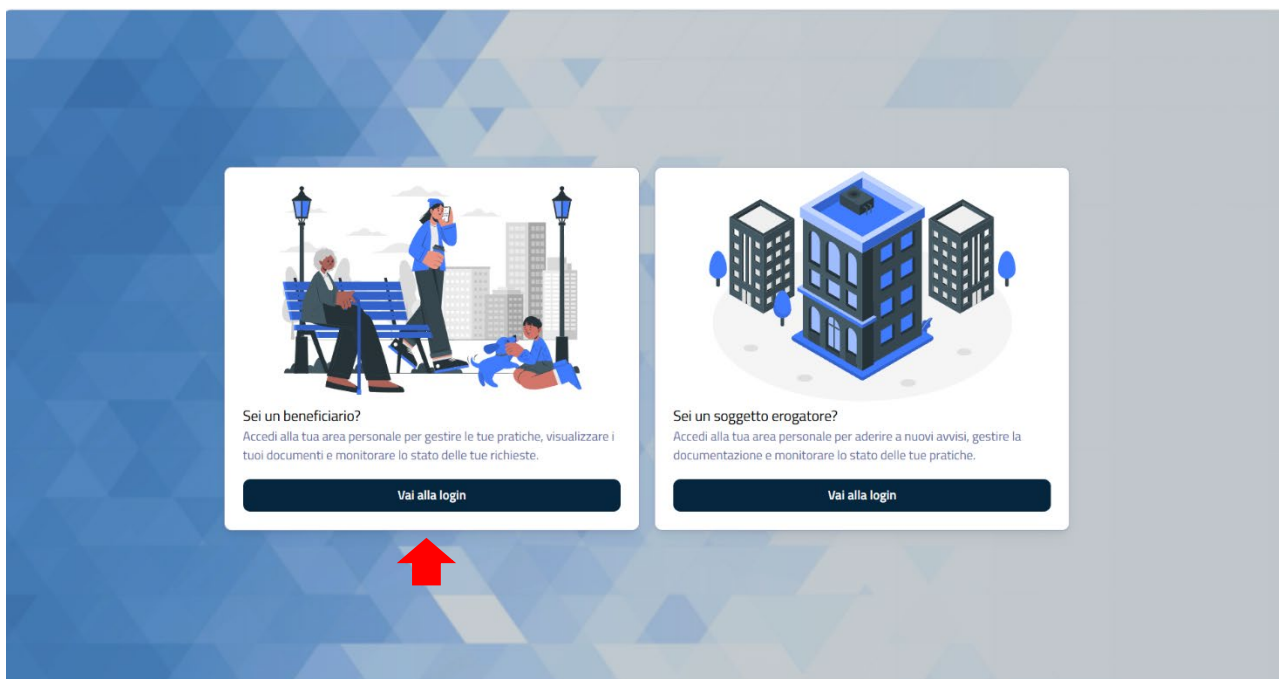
Sei un beneficiario?

Accedi alla tua area personale per gestire le tue pratiche, visualizzare i tuoi documenti e monitorare lo stato delle tue richieste.

Vai alla login

Sei un soggetto erogatore?

Accedi alla tua area personale per aderire a nuovi avvisi, gestire la documentazione e monitorare lo stato delle tue pratiche.

Vai alla login